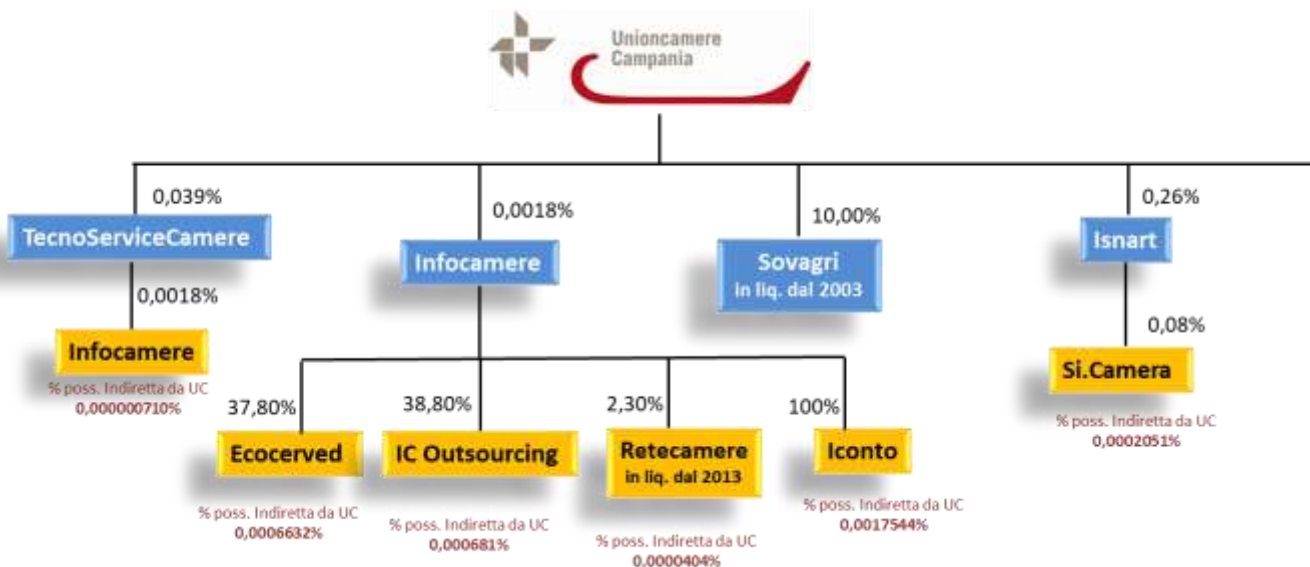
Unioncamere
Campania

0,039%
TecnoServiceCamere
0,0018%
Infocamere
% poss. Indiretta da UC
0,000000710%

0,0018%
Infocamere

10,00%
Sovagri
in liq. dal 2003

0,26%
Isnart
0,08%
Si.Camera
% poss. Indiretta da UC
0,0002051%

37,80%
Ecocerved
% poss. Indiretta da UC
0,0006632%

38,80%
IC Outsourcing
% poss. Indiretta da UC
0,000681%

2,30%
Retecamere
in liq. dal 2013
% poss. Indiretta da UC
0,0000404%

100%
Iconto
% poss. Indiretta da UC
0,0017544%